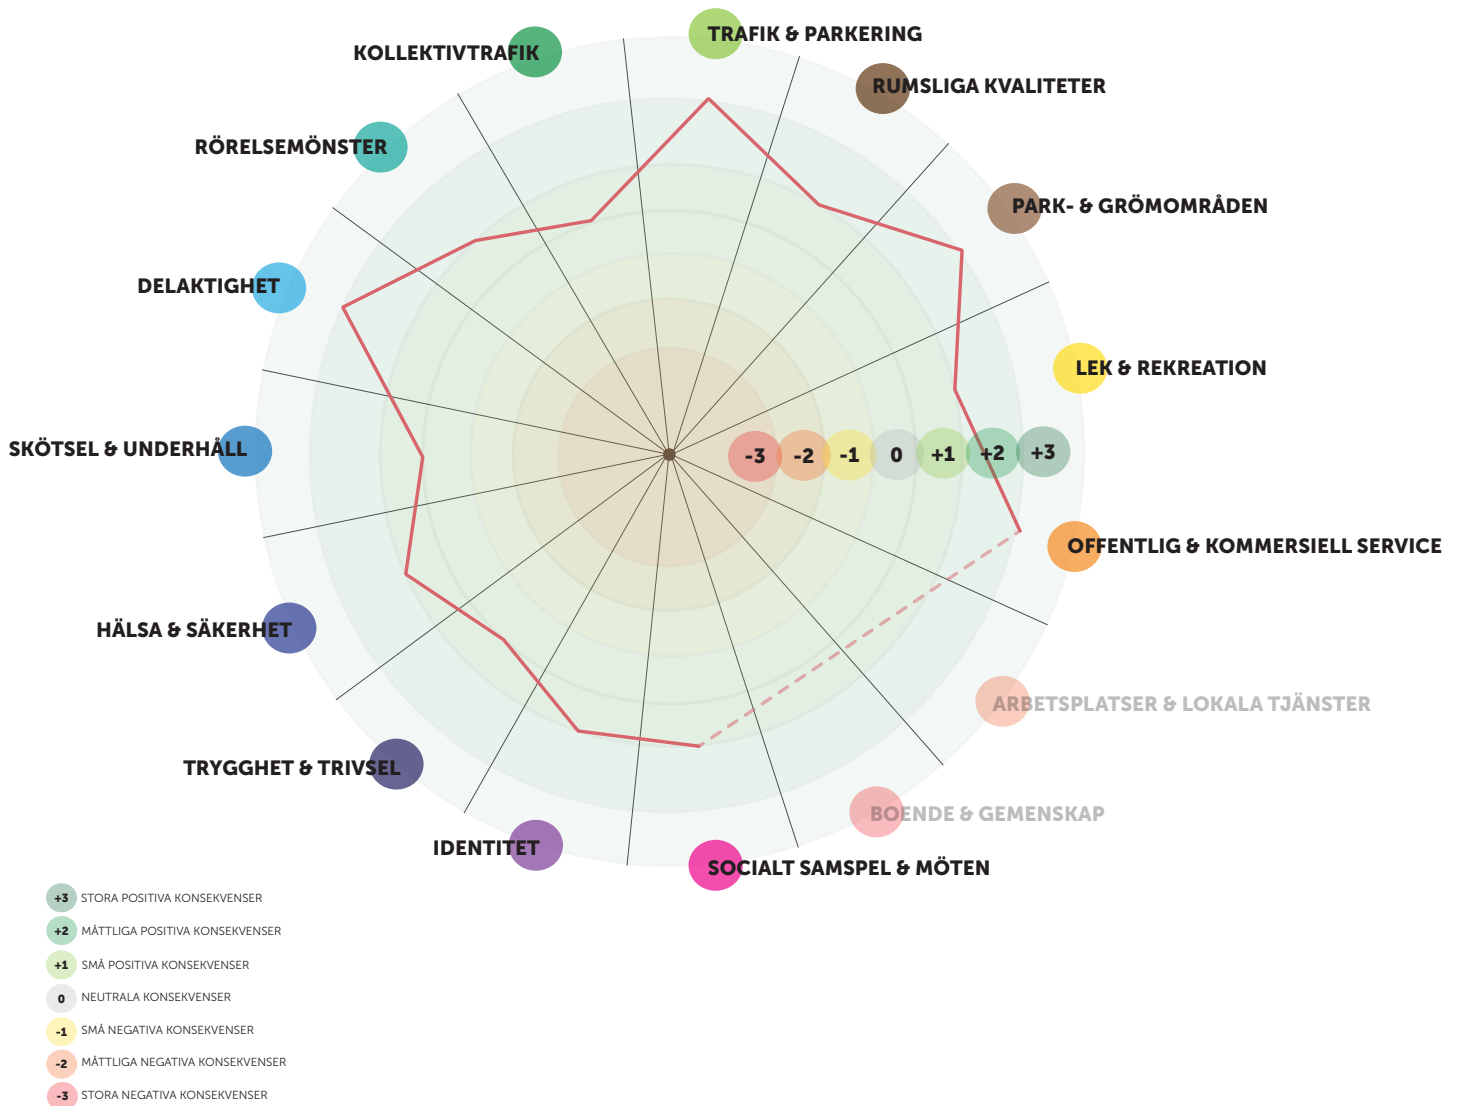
KOLLEKTIVTRAFIK
TRAFIK & PARKERING
RUMSLIGA KVALITETER
RÖRELSEMÖNSTER
PARK- & GRÖMOMRÅDEN
DELAKTIGHET
LEK & REKREATION
SKÖTSEL & UNDERHÅLL
-3 -2 -1 0 +1 +2 +3
OFFENTLIG & KOMMERSIELL SERVICE
HÄLSA & SÄKERHET
ARBETSPLATSER & LOKALA TJÄNSTER
TRYGGHET & TRIVSEL
BOENDE & GEMENSKAP
IDENTITET
SOCIALT SAMSPEL & MÖTEN

+3 STORA POSITIVA KONSEKVENSER
+2 MÅTTLIGA POSITIVA KONSEKVENSER
+1 SMÅ POSITIVA KONSEKVENSER
0 NEUTRALA KONSEKVENSER
-1 SMÅ NEGATIVA KONSEKVENSER
-2 MÅTTLIGA NEGATIVA KONSEKVENSER
-3 STORA NEGATIVA KONSEKVENSER